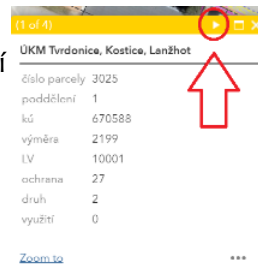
(1 of 4)

ÚKM Tvrdonice, Kostice, Lanžhot

| | |
|---|---|
| číslo parcely | 3025 |
| poddělení | 1 |
| kú | 670588 |
| výměra | 2199 |
| LV | 10001 |
| ochrana | 27 |
| druh | 2 |
| využití | 0 |

Zoom to

...